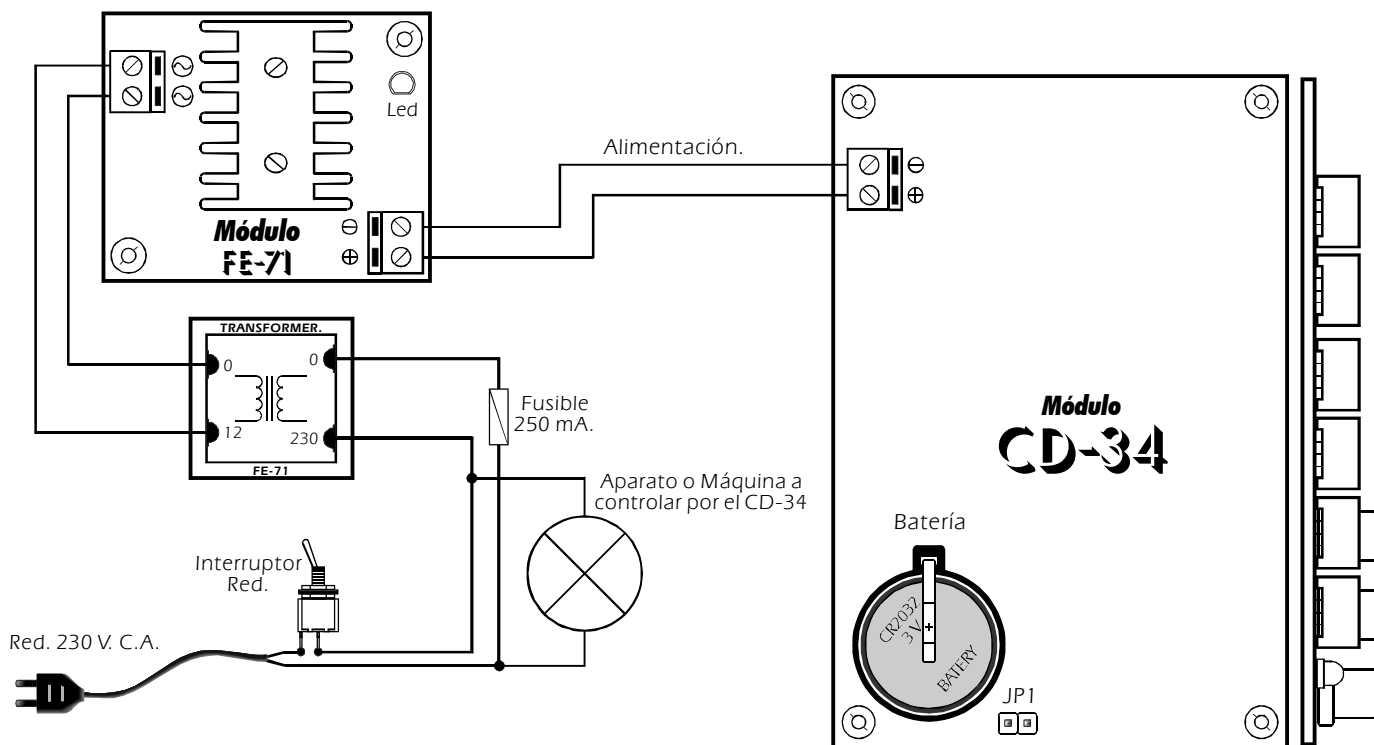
Led

Módulo
FE-71

Alimentación.

TRANSFORMER.
0
0
12
230
FE-71

Fusible
250 mA.

Aparato o Máquina a controlar por el CD-34

Interruptor
Red.

Red. 230 V. C.A.

Módulo
CD-34

Batería

CR2032
3 V
+
BATERY

JP1